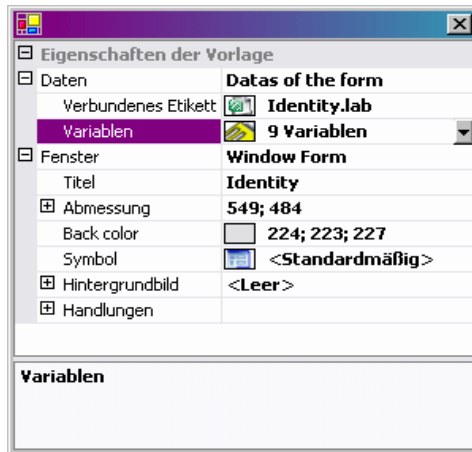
Eigenschaften der Vorlage

| | |
|---|---|
| Daten | Datas of the form |
| Verbundenes Etikett | Identity.lab |
| Variablen | 9 Variablen |
| Fenster | Window Form |
| Titel | Identity |
| Abmessung | 549; 484 |
| Back color | 224; 223; 227 |
| Symbol | <Standardmäßig> |
| Hintergrundbild | <Leer> |
| Handlungen | |

Variablen